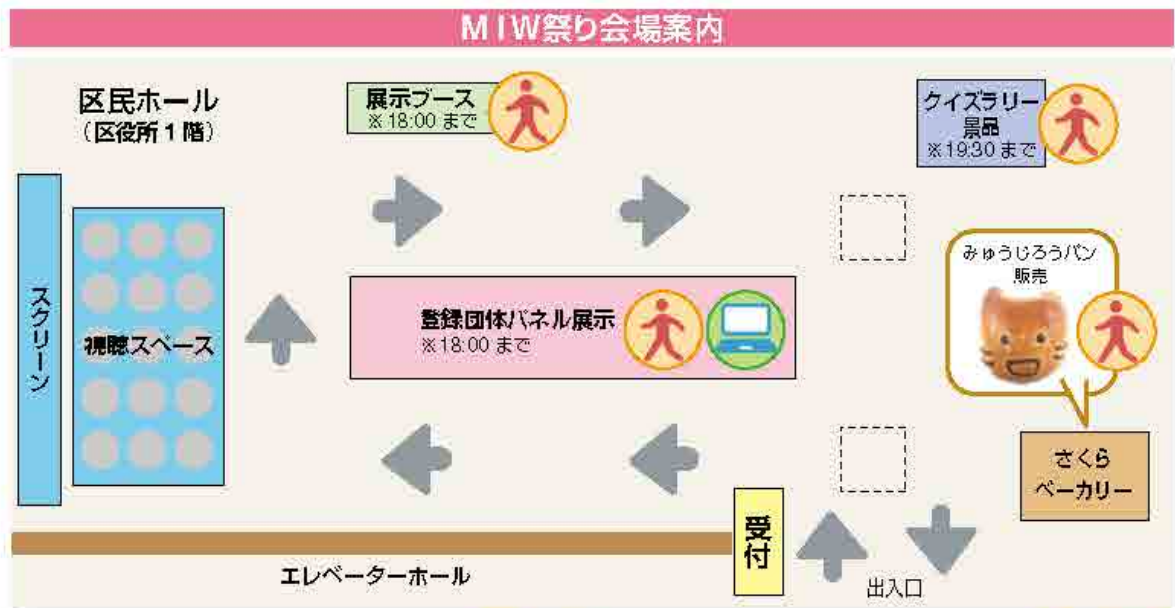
MIW祭り会場案内

区民ホール
（区役所１階）

展示ブース
※18:00 まで

クイズラリー
景品
※19:30 まで

スクリーン

視聴スペース

登録団体パネル展示
※18:00 まで

みゅうじろうパン
販売

さくら
ベーカリー

受付

エレベーターホール

出入口